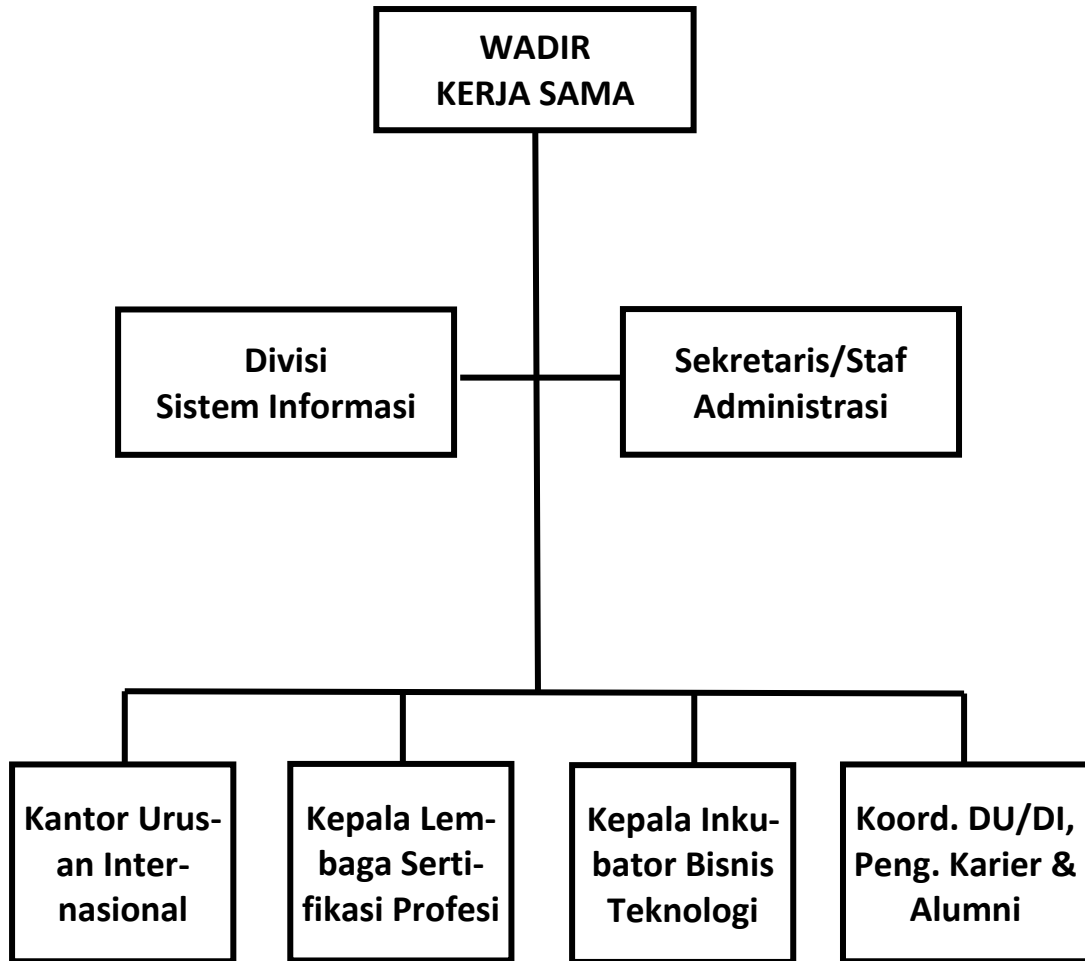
WADIR
KERJA SAMA

Divisi
Sistem Informasi

Sekretaris/Staf
Administrasi

Kantor Urusan Internasional

Kepala Lembaga Sertifikasi Profesi

Kepala Inkubator Bisnis Teknologi

Koord. DU/DI, Peng. Karier & Alumni